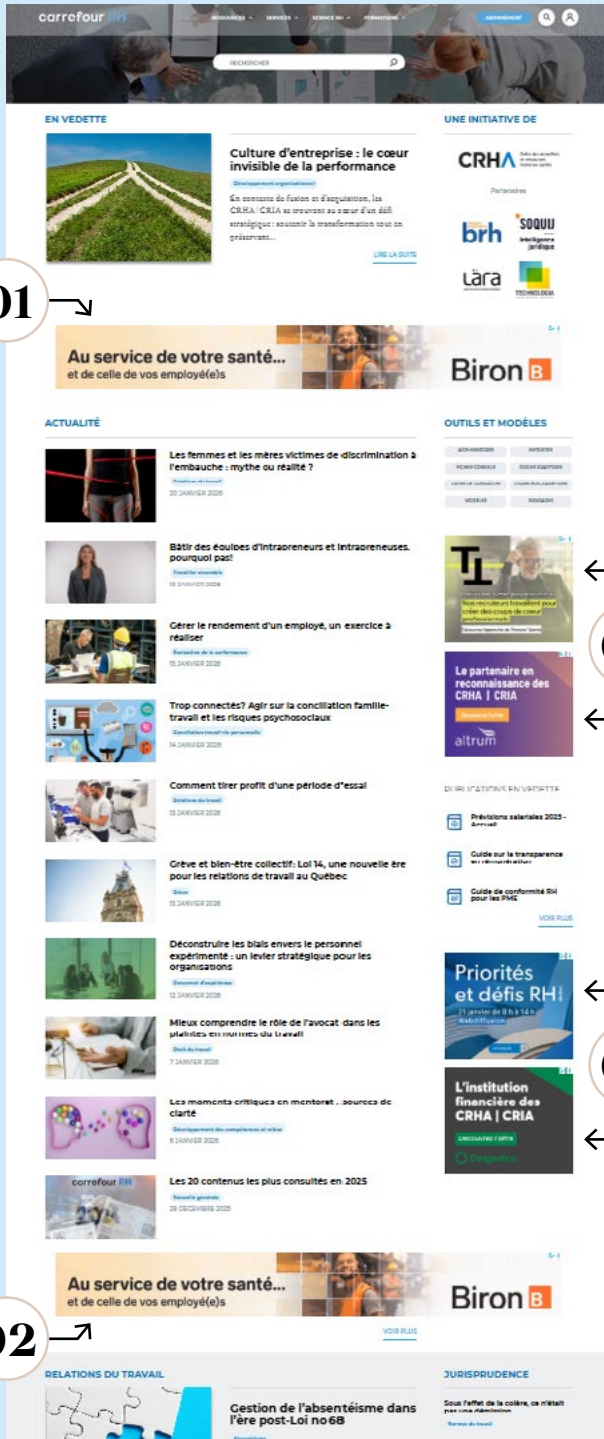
carrefour RH

RESSOURCES SERVICES SCIENCE RH FORMATIONS ABONNEMENT

RECHERCHER

EN VEDETTE

Culture d'entreprise : le cœur invisible de la performance

Développement organisationnel

En contexte de fusion et d'acquisition, les CRHA | CRIA se trouvent au cœur d'un défi stratégique : soutenir la transformation tout en préservant...

LIRE LA SUITE

UNE INITIATIVE DE

CRHA

Partenaires

brh

SOQUIJ

lāra

01

Au service de votre santé... et de celle de vos employé(e)s

Biron

ACTUALITÉ

Les femmes et les mères victimes de discrimination à l'embauche : mythe ou réalité ?

20 JANVIER 2026

Bâtir des équipes d'intrapreneurs et intrapreneuses, pourquoi pas!

Gérer le rendement d'un employé, un exercice à réaliser

Trop connectés? Agir sur la conciliation famille-travail et les risques psychosociaux

14 JANVIER 2026

Comment tirer profit d'une période d'essai

13 JANVIER 2026

Grève et bien-être collectif: Loi 14, une nouvelle ère pour les relations de travail au Québec

13 JANVIER 2026

Déconstruire les biais envers le personnel expérimenté : un levier stratégique pour les organisations

12 JANVIER 2026

Mieux comprendre le rôle de l'avocat dans les plaintes en normes du travail

7 JANVIER 2026

Les moments critiques en mentorat : sources de clarté

6 JANVIER 2026

carrefour RH

Les 20 contenus les plus consultés en 2025

29 DÉCEMBRE 2025

OUTILS ET MODÈLES

Nos recruteurs travaillent pour créer des coups de cœur professionnels.

Le partenaire en reconnaissance des CRHA | CRIA

altrum

PUBLICATIONS EN VEDETTE

Prévisions salariales 2025 - Accueil

Guide sur la transparence en rémunération

Guide de conformité RH pour les PME

VOIR PLUS

Priorités et défis RH

21 janvier de 8 h à 14 h Webdiffusion

L'institution financière des CRHA | CRIA

Desjardins

Au service de votre santé... et de celle de vos employé(e)s

Biron

02

VOIR PLUS

RELATIONS DU TRAVAIL

Gestion de l'absentéisme dans l'ère post-Loi no68

JURISPRUDENCE

Sous l'effet de la colère, ce n'était pas une démission

Normes du travail